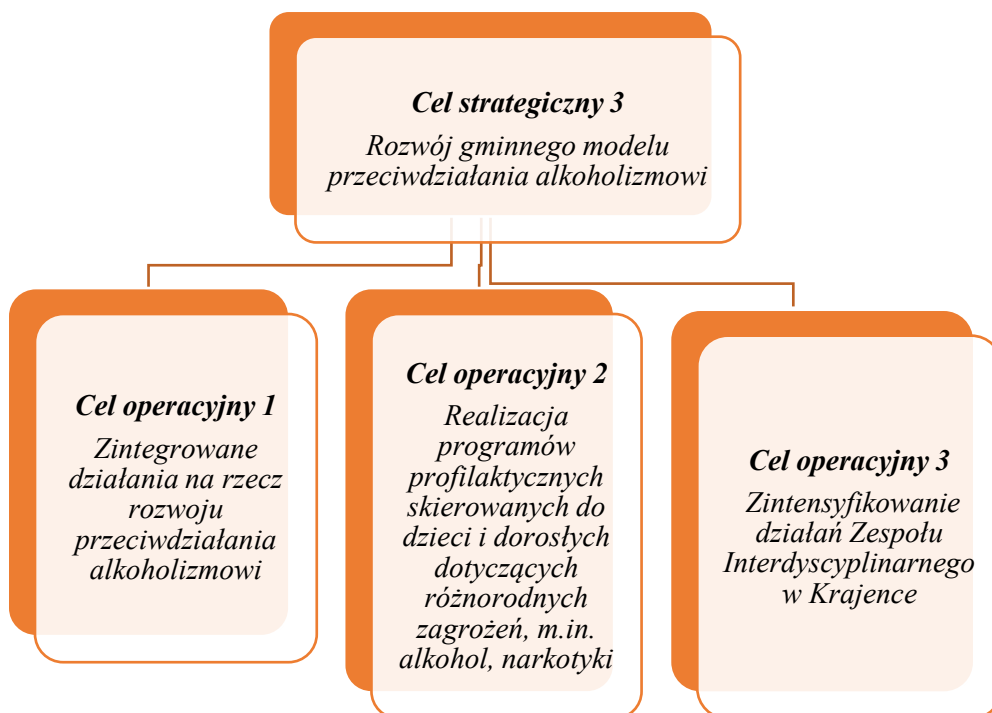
Cel strategiczny 3

Rozwój gminnego modelu przeciwdziałania alkoholizmowi

Cel operacyjny 1

Zintegrowane działania na rzecz rozwoju przeciwdziałania alkoholizmowi

Cel operacyjny 2

Realizacja programów profilaktycznych skierowanych do dzieci i dorosłych dotyczących różnorodnych zagrożeń, m.in. alkohol, narkotyki

Cel operacyjny 3

Zintensyfikowanie działań Zespołu Interdyscyplinarnego w Krajence